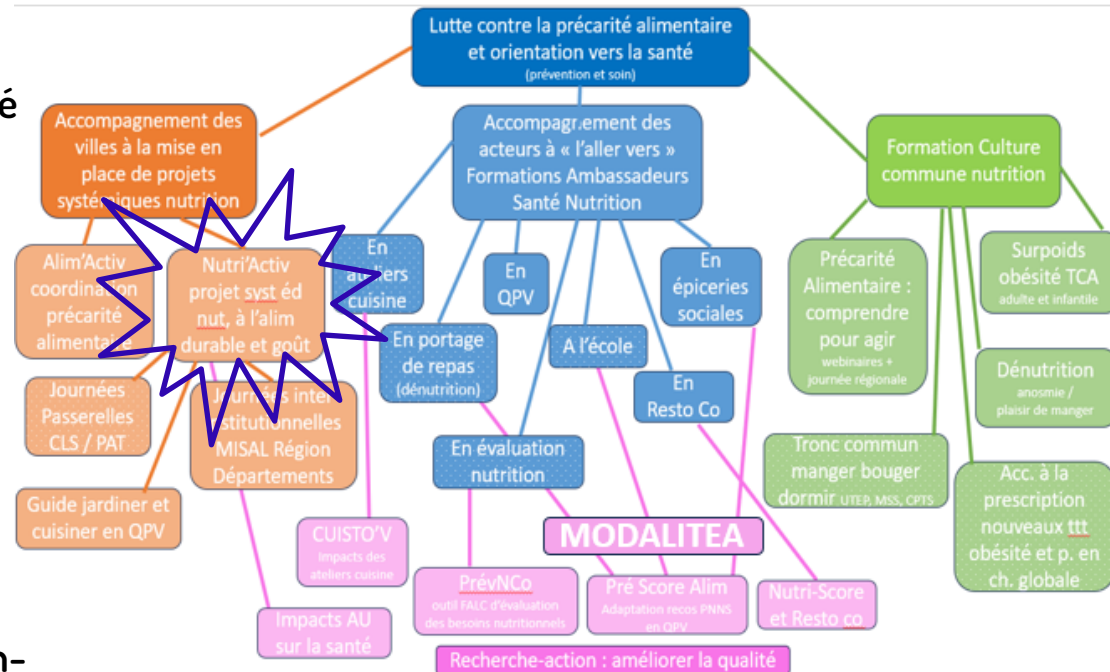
é

Lutte contre la précarité alimentaire et orientation vers la santé
(prévention et soin)

Accompagnement des villes à la mise en place de projets systémiques nutrition

Accompagnement des acteurs à « l'aller vers » Formations Ambassadeurs Santé Nutrition

Formation Culture commune nutrition

Alim'Activ coordination précarité alimentaire

Nutri'Activ projet syst éd nut, à l'alim durable et goût

En ateliers cuisine

En QPV

En épiceries sociales

Précarité Alimentaire : comprendre pour agir
webinaires + journée régionale

Surpoids obésité TCA
adulte et infantile

En portage de repas
(dénutrition)

A l'école

En Resto Co

Dénutrition
anosmie / plaisir de manger

Journées Passerelles CLS / PAT

Journées inter institutionnelles MISAL Région Départements

En évaluation nutrition

Tronc commun manger bouger dormir UTEP, MSS, CPTS

Acc. à la prescription nouveaux ttt obésité et p. en ch. globale

Guide jardiner et cuisiner en QPV

MODALITEA

CUISTO'V
Impacts des ateliers cuisine

PrévNCo
outil FALC d'évaluation des besoins nutritionnels

Pré Score Alim
Adaptation recos PNNS en QPV

Nutri-Score et Resto co

Impacts AU sur la santé

Recherche-action : améliorer la qualité

n-